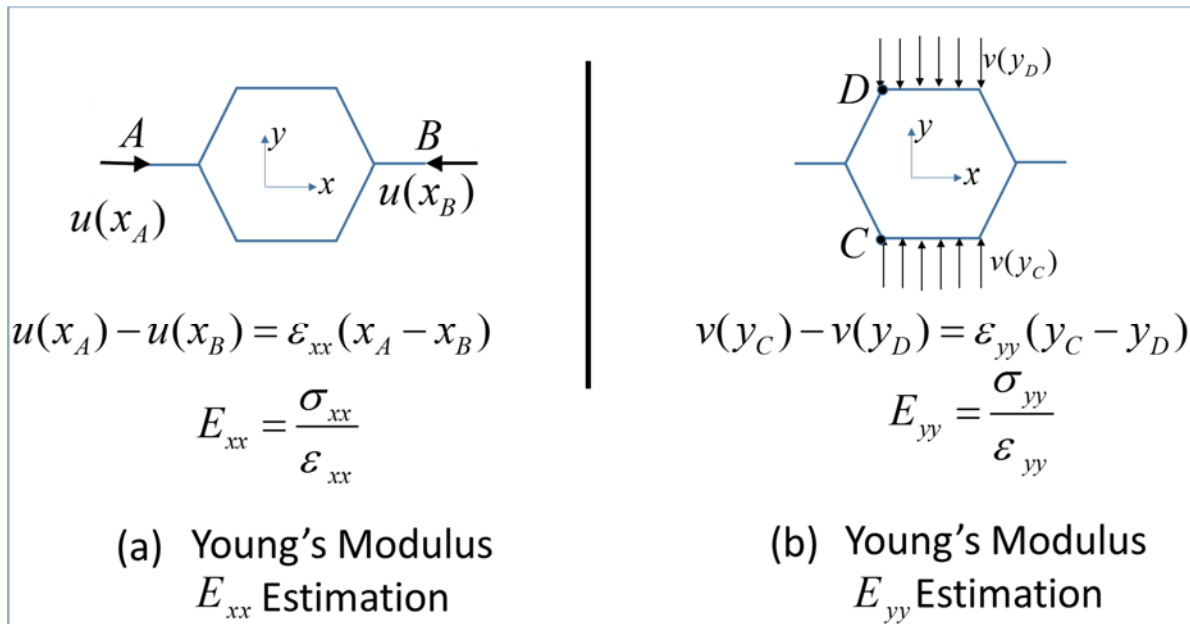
$A$ $B$
$y$
$x$
$u(x_A)$ $u(x_B)$

$u(x_A)-u(x_B)=\varepsilon_{xx}(x_A-x_B)$

$E_{xx}=\frac{\sigma_{xx}}{\varepsilon_{xx}}$

(a) Young's Modulus $E_{xx}$ Estimation

$v(y_D)$
$D$
$y$
$x$
$C$
$v(y_C)$

$v(y_C)-v(y_D)=\varepsilon_{yy}(y_C-y_D)$

$E_{yy}=\frac{\sigma_{yy}}{\varepsilon_{yy}}$

(b) Young's Modulus $E_{yy}$ Estimation